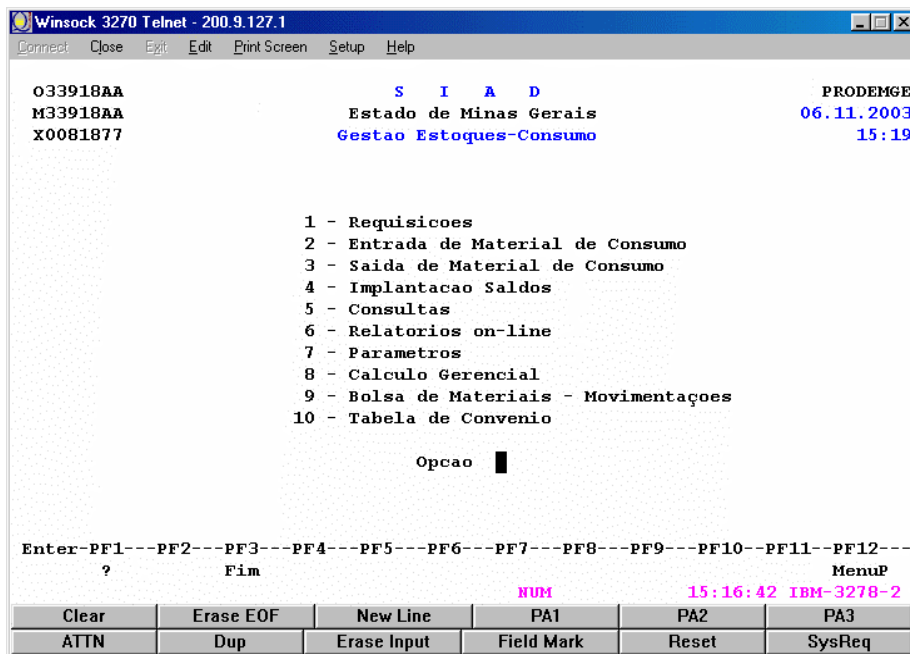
Winsock 3270 Telnet - 200.9.127.1

Connect Close Exit Edit Print Screen Setup Help

O33918AA S I A D PRODEMGE
M33918AA Estado de Minas Gerais 06.11.2003
X0081877 Gestao Estoques-Consumo 15:19

1 - Requisicoes
2 - Entrada de Material de Consumo
3 - Saida de Material de Consumo
4 - Implantacao Saldos
5 - Consultas
6 - Relatorios on-line
7 - Parametros
8 - Calculo Gerencial
9 - Bolsa de Materiais - Movimentaçoes
10 - Tabela de Convenio

Opcao

Enter-PF1---PF2---PF3---PF4---PF5---PF6---PF7---PF8---PF9---PF10--PF11--PF12---
? Fim MenuP
NUM 15:16:42 IBM-3278-2

| Clear | Erase EOF | New Line | PA1 | PA2 | PA3 |
|---|---|---|---|---|---|
| ATTN | Dup | Erase Input | Field Mark | Reset | SysReq |